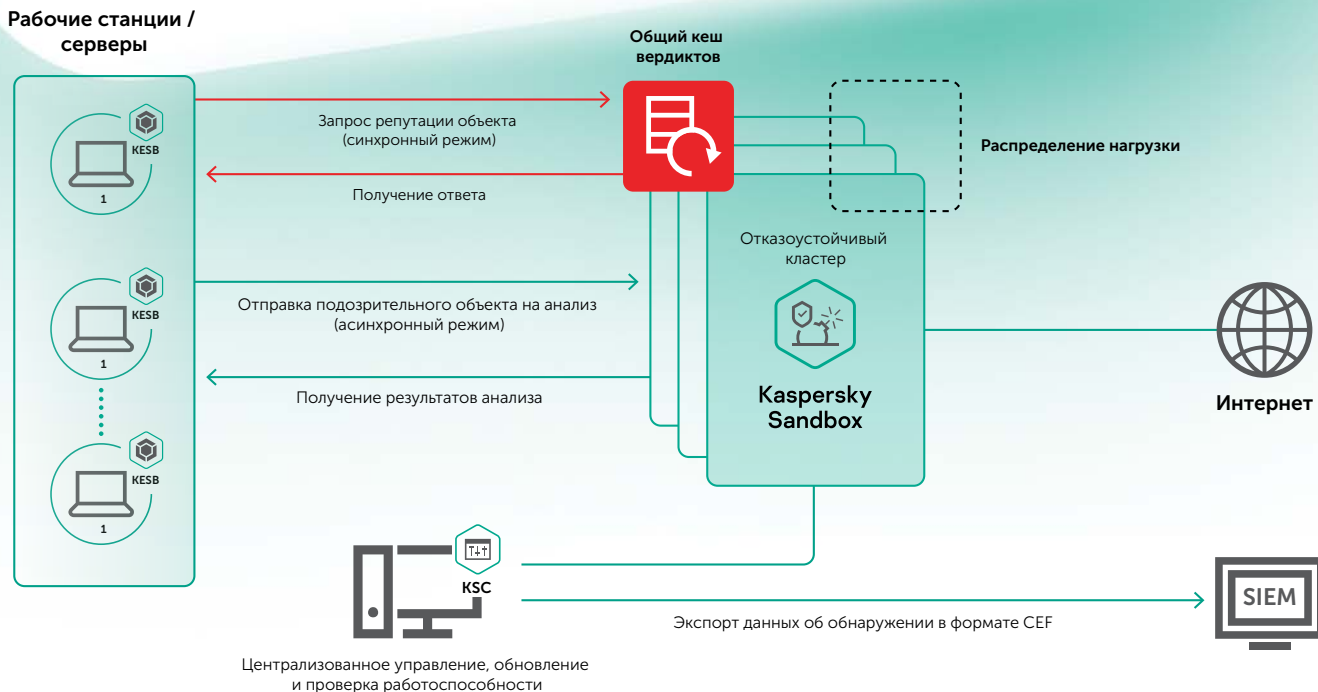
Рабочие станции / серверы

KESB
1

KESB
1

KESB
1

Общий кеш вердиктов

Запрос репутации объекта (синхронный режим)

Получение ответа

Отправка подозрительного объекта на анализ (асинхронный режим)

Получение результатов анализа

Распределение нагрузки

Отказоустойчивый кластер

Kaspersky Sandbox

Интернет

KSC

Экспорт данных об обнаружении в формате CEF

SIEM

Централизованное управление, обновление и проверка работоспособности